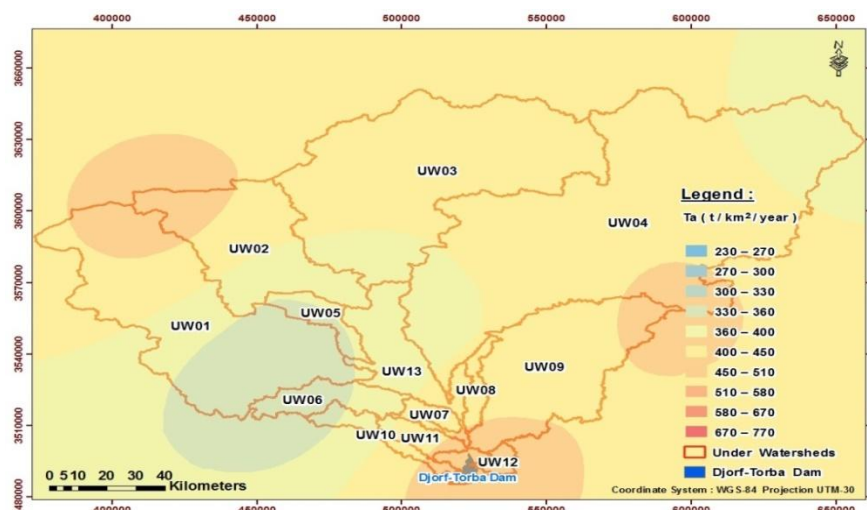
400000 450000 500000 550000 600000 650000

3660000
3630000
3600000
3570000
3540000
3510000
3480000

N

UW03
UW04
UW02
UW05
UW01
UW13
UW09
UW08
UW06
UW07
UW10
UW11
UW12
Djorf-Torba Dam

Legend :
Ta ( t / km² / year )
230 – 270
270 – 300
300 – 330
330 – 360
360 – 400
400 – 450
450 – 510
510 – 580
580 – 670
670 – 770
Under Watersheds
Djorf-Torba Dam

0 5 10 20 30 40 Kilometers

Coordinate System : WGS-84 Projection UTM-30

400000 450000 500000 550000 600000 650000